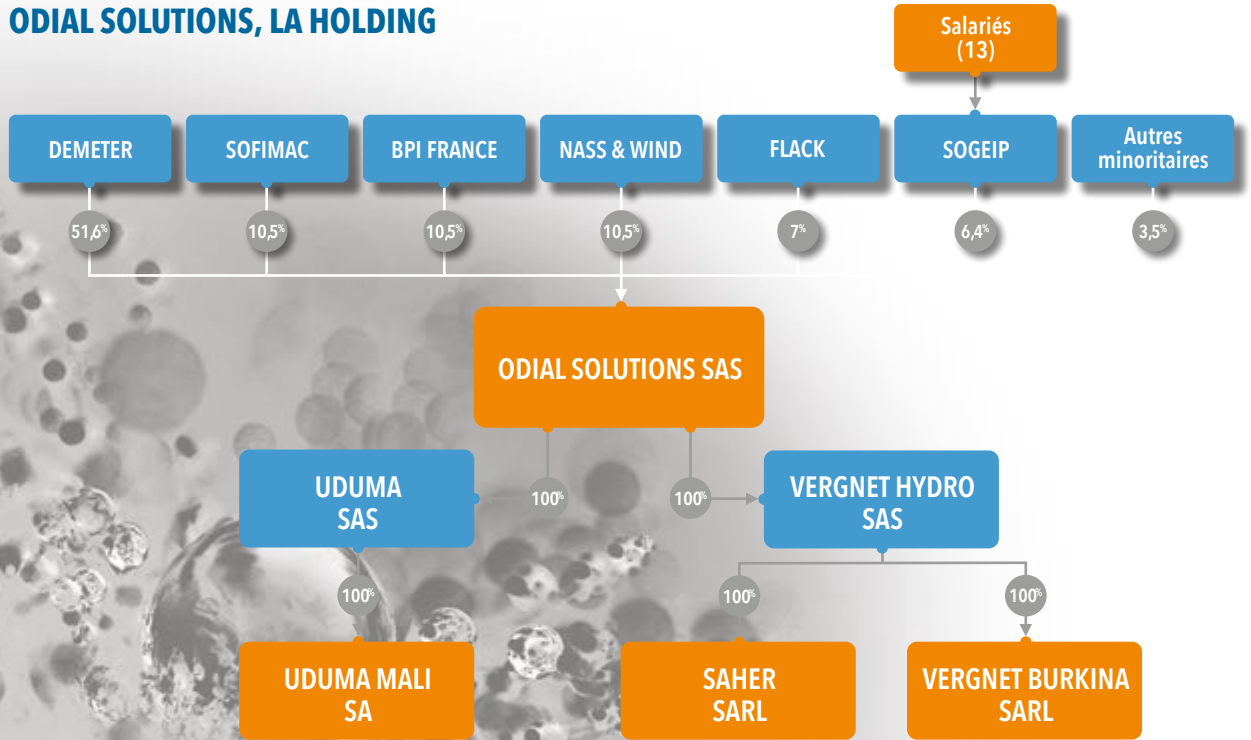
ODIAL SOLUTIONS, LA HOLDING

Salariés (13)

DEMETER

SOFIMAC

BPI FRANCE

NASS & WIND

FLACK

SOGEIP

Autres minoritaires

51,6%

10,5%

10,5%

10,5%

7%

6,4%

3,5%

ODIAL SOLUTIONS SAS

UDUMA SAS

100%

100%

VERGNET HYDRO SAS

100%

100%

100%

UDUMA MALI SA

SAHER SARL

VERGNET BURKINA SARL